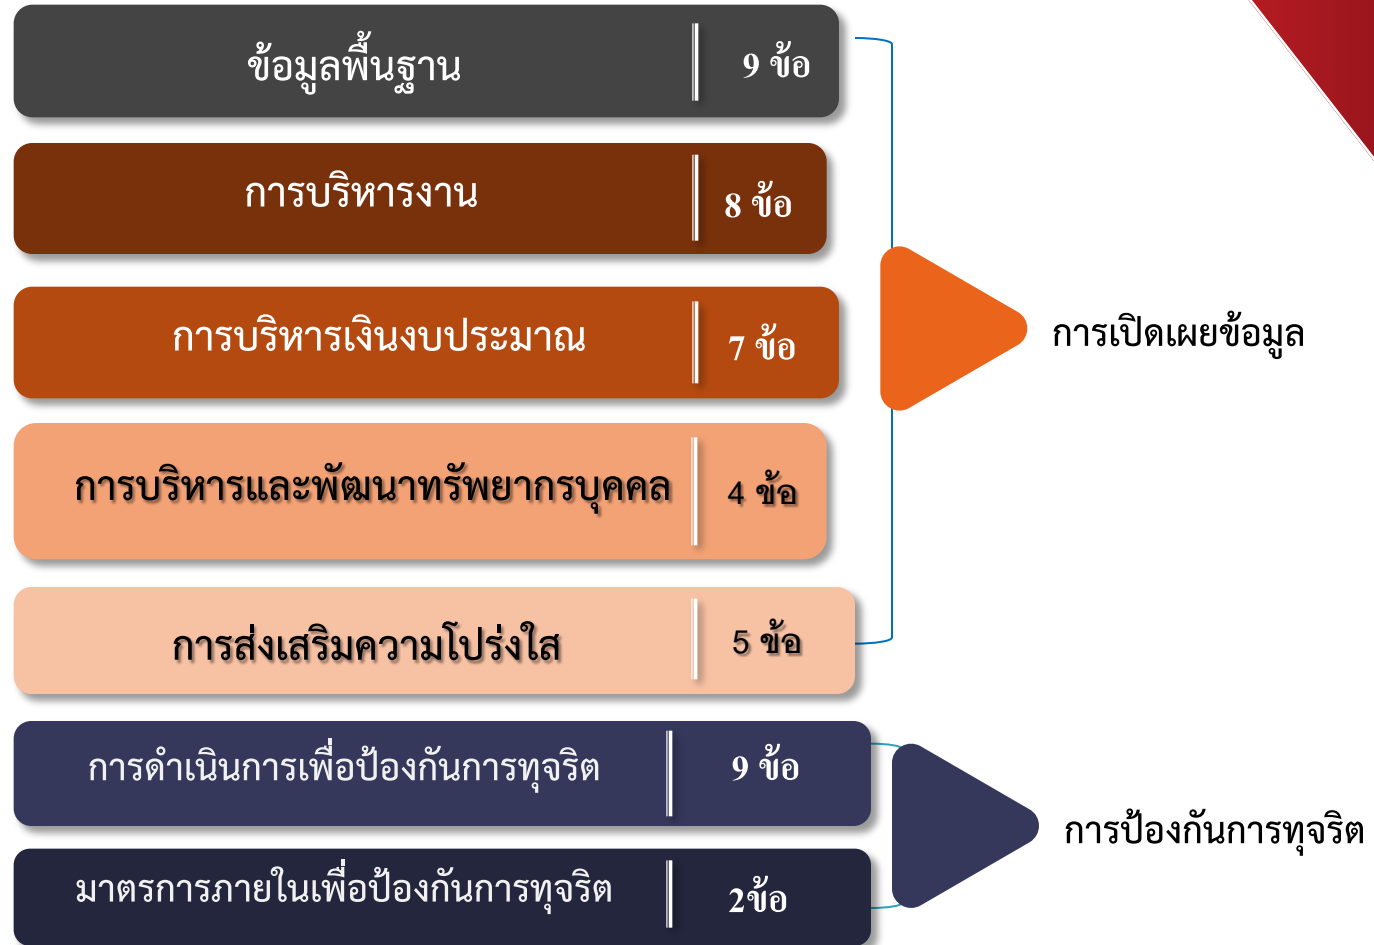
ข้อมูลพื้นฐาน 9 ข้อ

การบริหารงาน 8 ข้อ

การบริหารเงินงบประมาณ 7 ข้อ

การบริหารและพัฒนาทรัพยากรบุคคล 4 ข้อ

การส่งเสริมความโปร่งใส 5 ข้อ

การเปิดเผยข้อมูล

การดำเนินการเพื่อป้องกันการทุจริต 9 ข้อ

มาตรการภายในเพื่อป้องกันการทุจริต 2ข้อ

การป้องกันการทุจริต